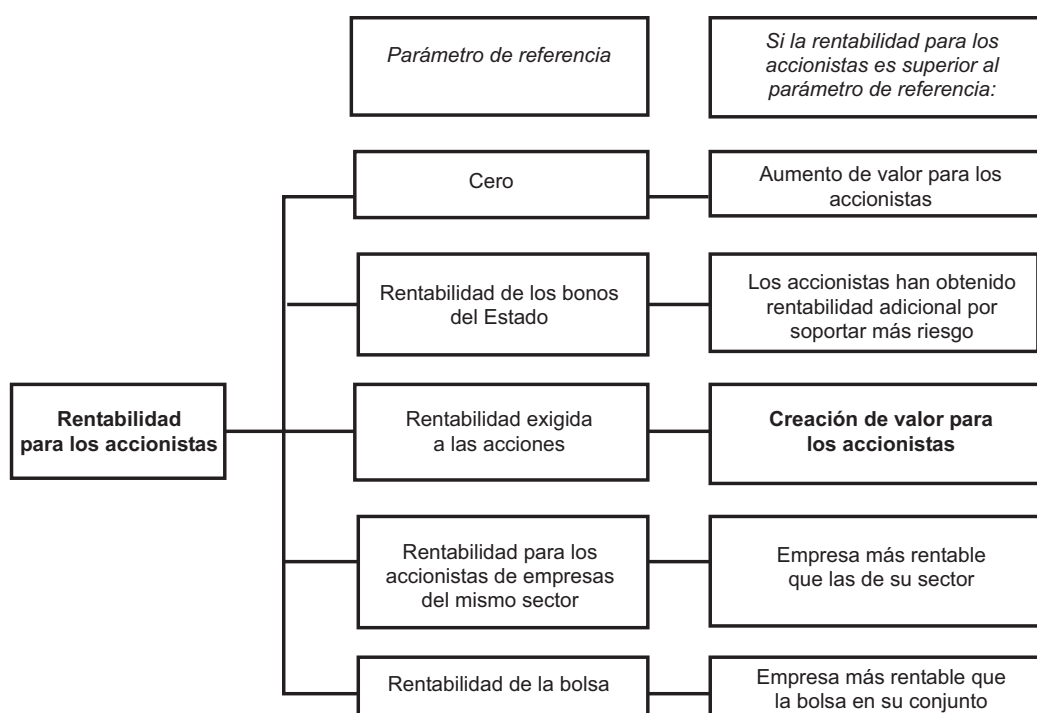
Parámetro de referencia

Si la rentabilidad para los accionistas es superior al parámetro de referencia:

Rentabilidad para los accionistas

Cero

Aumento de valor para los accionistas

Rentabilidad de los bonos del Estado

Los accionistas han obtenido rentabilidad adicional por soportar más riesgo

Rentabilidad exigida a las acciones

Creación de valor para los accionistas

Rentabilidad para los accionistas de empresas del mismo sector

Empresa más rentable que las de su sector

Rentabilidad de la bolsa

Empresa más rentable que la bolsa en su conjunto